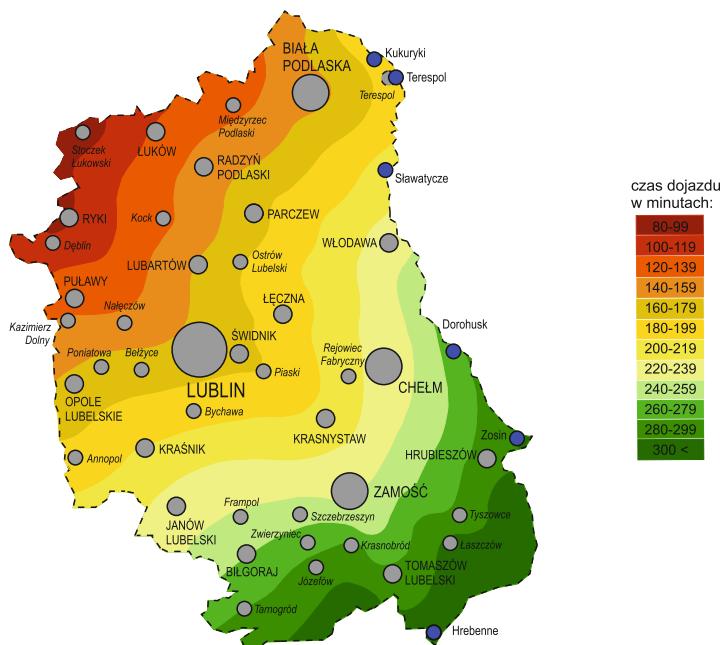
BIAŁA PODLASKA
Kukuryki
Terespol
Terespol
Międzyrzec Podlaski
Stoczek Łukowski
ŁUKÓW
RADZYŃ PODLASKI
Sławatycze
RYKI
Kock
PARCZEW
Dęblin
Ostrów Lubelski
WŁODAWA
LUBARTÓW
PUŁAWY
Nałęczów
ŁĘCZNA
Kazimierz Dolny
Dorohusk
ŚWIDNIK
Rejowiec Fabryczny
Poniatowa
Bełżyce
Piaski
CHEŁM
LUBLIN
OPOLE LUBELSKIE
Bychawa
KRASNYSTAW
KRAŚNIK
Zosin
HRUBIESZÓW
Annopol
ZAMOŚĆ
Frampol
Szczebrzeszyn
Tyszowce
JANÓW LUBELSKI
Zwierzyniec
Krasnobród
Łaszczów
BIŁGORAJ
Józefów
TOMASZÓW LUBELSKI
Tarnogród
Hrebenne

czas dojazdu w minutach:
80-99
100-119
120-139
140-159
160-179
180-199
200-219
220-239
240-259
260-279
280-299
300 <